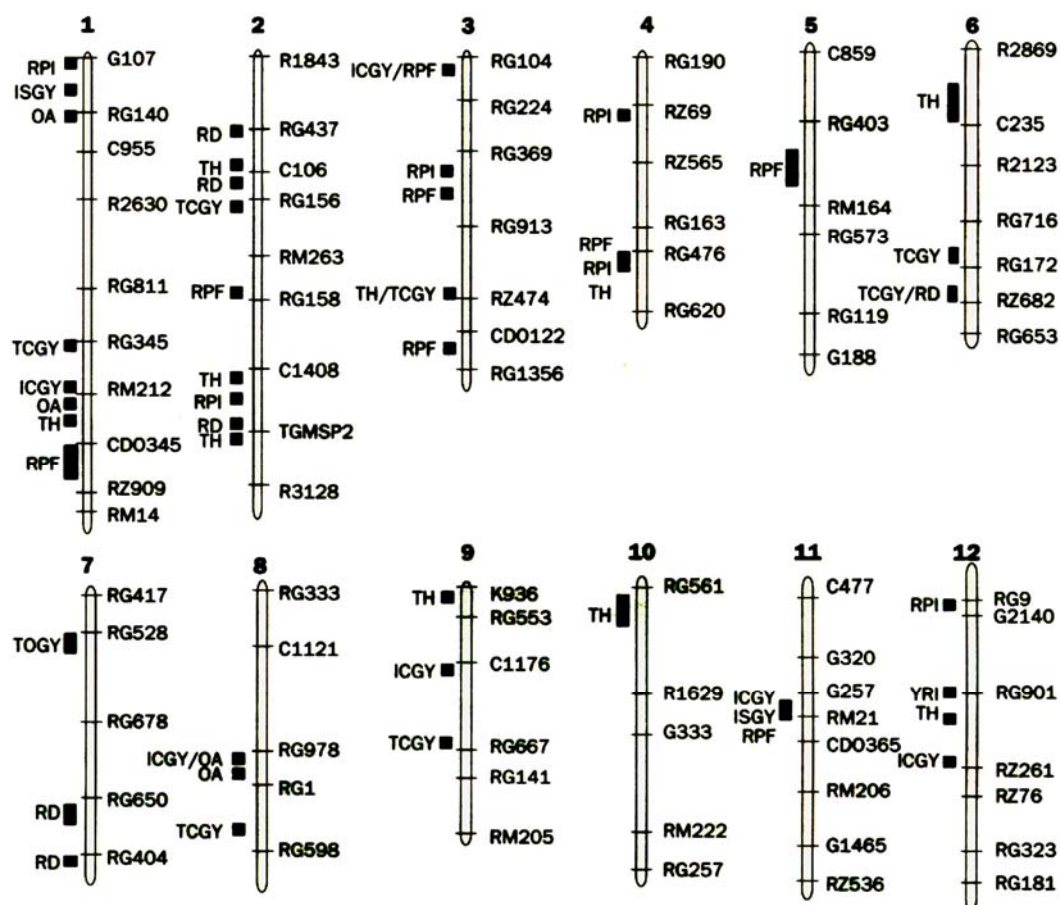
1
RPI G107
ISGY
OA RG140
C955
R2630
RG811
TCGY RG345
ICGY RM212
OA
TH
CD0345
RPF
RZ909
RM14

2
R1843
RD RG437
TH C106
RD
TCGY RG156
RM263
RPF RG158
TH C1408
RPI
RD TGMSP2
TH
R3128

3
ICGY/RPF RG104
RG224
RPI RG369
RPF
RG913
TH/TCGY RZ474
CD0122
RPF
RG1356

4
RG190
RPI RZ69
RZ565
RG163
RPF RG476
RPI
TH
RG620

5
C859
RG403
RPF
RM164
RG573
RG119
G188

6
R2869
TH
C235
R2123
RG716
TCGY RG172
TCGY/RD RZ682
RG653

7
RG417
TOGY RG528
RG678
RD RG650
RD RG404

8
RG333
C1121
ICGY/OA RG978
OA
RG1
TCGY
RG598

9
TH K936
RG553
ICGY C1176
TCGY RG667
RG141
RM205

10
TH RG561
R1629
G333
RM222
RG257

11
C477
G320
ICGY G257
ISGY RM21
RPF CD0365
RM206
G1465
RZ536

12
RPI RG9
G2140
YRI RG901
TH
ICGY RZ261
RZ76
RG323
RG181